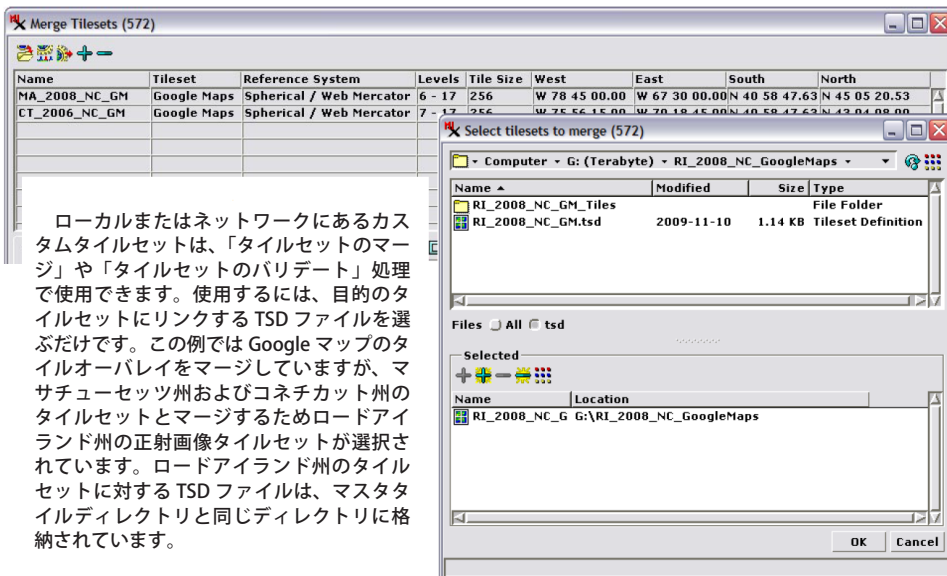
Merge Tilesets (572)

| Name | Tileset | Reference System | Levels | Tile Size | West | East | South | North |
|---|---|---|---|---|---|---|---|---|
| MA_2008_NC_GM | Google Maps | Spherical / Web Mercator | 6 - 17 | 256 | W 78 45 00.00 | W 67 30 00.00 | N 40 58 47.63 | N 45 05 20.53 |
| CT_2006_NC_GM | Google Maps | Spherical / Web Mercator | 7 - 17 | 256 | W 75 56 15.00 | W 70 18 45.00 | N 40 58 47.63 | N 42 04 08.00 |

ローカルまたはネットワークにあるカスタムタイルセットは、「タイルセットのマージ」や「タイルセットのバリデート」処理で使用できます。使用するには、目的のタイルセットにリンクする TSD ファイルを選ぶだけです。この例では Google マップのタイルオーバレイをマージしていますが、マサチューセッツ州およびコネチカット州のタイルセットとマージするためロードアイランド州の正射画像タイルセットが選択されています。ロードアイランド州のタイルセットに対する TSD ファイルは、マスタタイルディレクトリと同じディレクトリに格納されています。

Select tilesets to merge (572)

Computer ▸ G: (Terabyte) ▸ RI_2008_NC_GoogleMaps ▸

| Name ▲ | Modified | Size | Type |
|---|---|---|---|
| RI_2008_NC_GM_Tiles | | | File Folder |
| RI_2008_NC_GM.tsd | 2009-11-10 | 1.14 KB | Tileset Definition |

Files All tsd

Selected

| Name | Location |
|---|---|
| RI_2008_NC_G | G:\RI_2008_NC_GoogleMaps |

OK Cancel